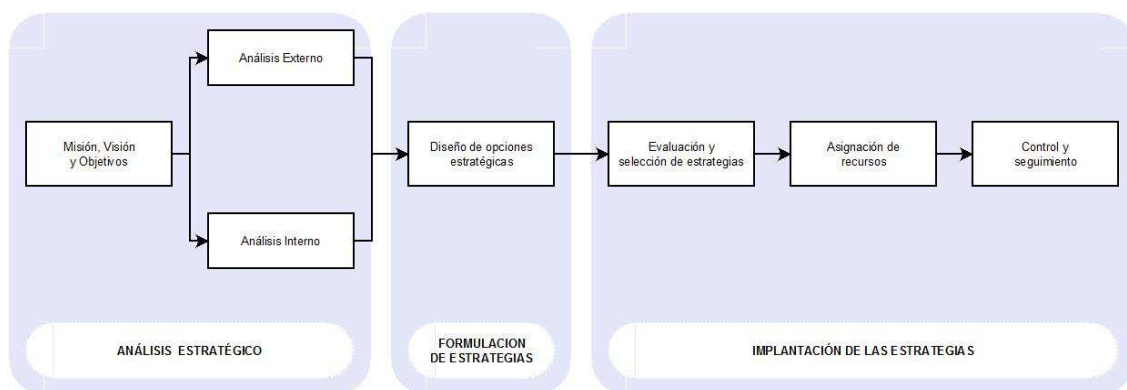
Misión, Visión y Objetivos

Análisis Externo

Análisis Interno

Diseño de opciones estratégicas

Evaluación y selección de estrategias

Asignación de recursos

Control y seguimiento

ANÁLISIS ESTRATÉGICO

FORMULACION DE ESTRATEGIAS

IMPLANTACIÓN DE LAS ESTRATEGIAS